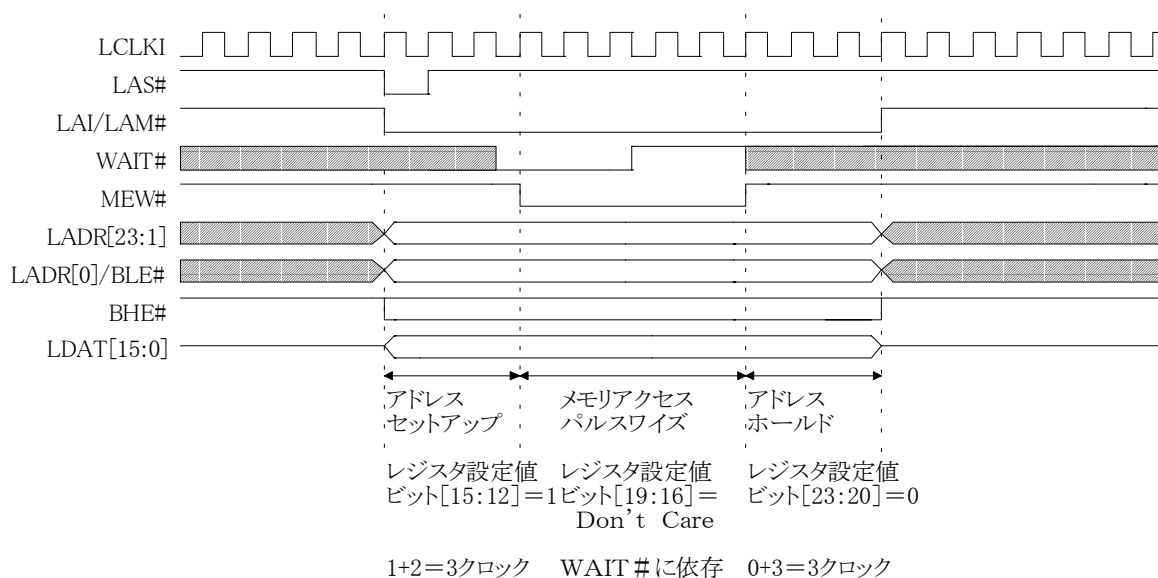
LCLKI
LAS#
LAI/LAM#
WAIT#
MEW#
LADR[23:1]
LADR[0]/BLE#
BHE#
LDAT[15:0]

アドレスセットアップ

メモリアクセスパルスワイズ

アドレスホールド

レジスタ設定値ビット[15:12]＝1

レジスタ設定値ビット[19:16]＝Don't Care

レジスタ設定値ビット[23:20]＝0

1+2＝3クロック　WAIT＃に依存　0+3＝3クロック